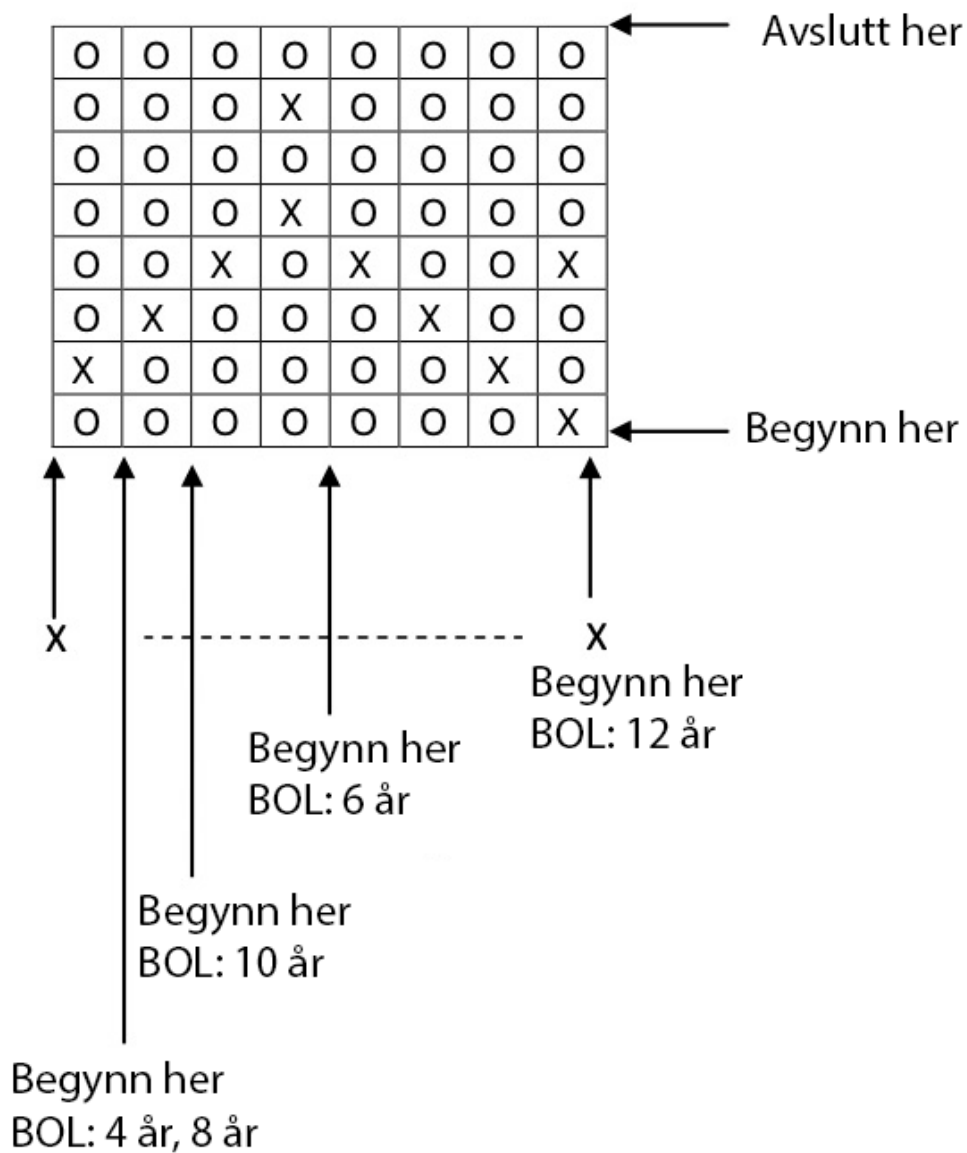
| O | O | O | O | O | O | O | O |
|---|---|---|---|---|---|---|---|
| O | O | O | X | O | O | O | O |
| O | O | O | O | O | O | O | O |
| O | O | O | X | O | O | O | O |
| O | O | X | O | X | O | O | X |
| O | X | O | O | O | X | O | O |
| X | O | O | O | O | O | X | O |
| O | O | O | O | O | O | O | X |

Avslutt her

Begynn her

X

X

Begynn her
BOL: 12 år

Begynn her
BOL: 6 år

Begynn her
BOL: 10 år

Begynn her
BOL: 4 år, 8 år